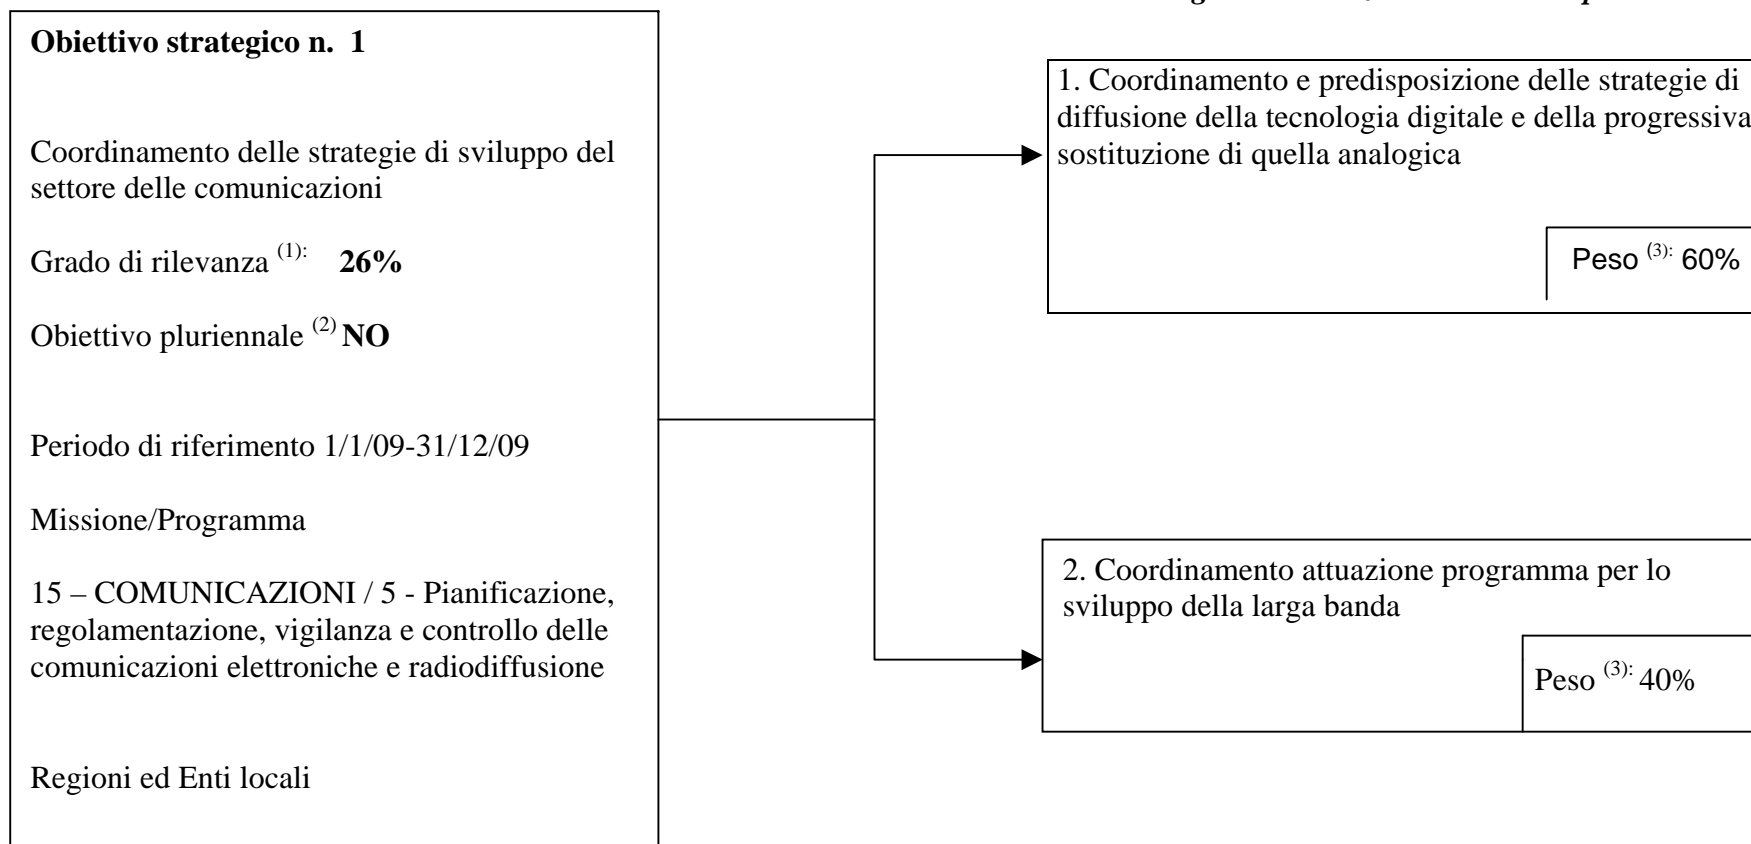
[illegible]

**Obiettivo strategico n. 1**

Coordinamento delle strategie di sviluppo del settore delle comunicazioni

Grado di rilevanza $^{(1)}$: **26%**

Obiettivo pluriennale $^{(2)}$ **NO**

Periodo di riferimento 1/1/09-31/12/09

Missione/Programma

15 – COMUNICAZIONI / 5 - Pianificazione, regolamentazione, vigilanza e controllo delle comunicazioni elettroniche e radiodiffusione

Regioni ed Enti locali

1. Coordinamento e predisposizione delle strategie di diffusione della tecnologia digitale e della progressiva sostituzione di quella analogica

Peso $^{(3)}$: 60%

2. Coordinamento attuazione programma per lo sviluppo della larga banda

Peso $^{(3)}$: 40%